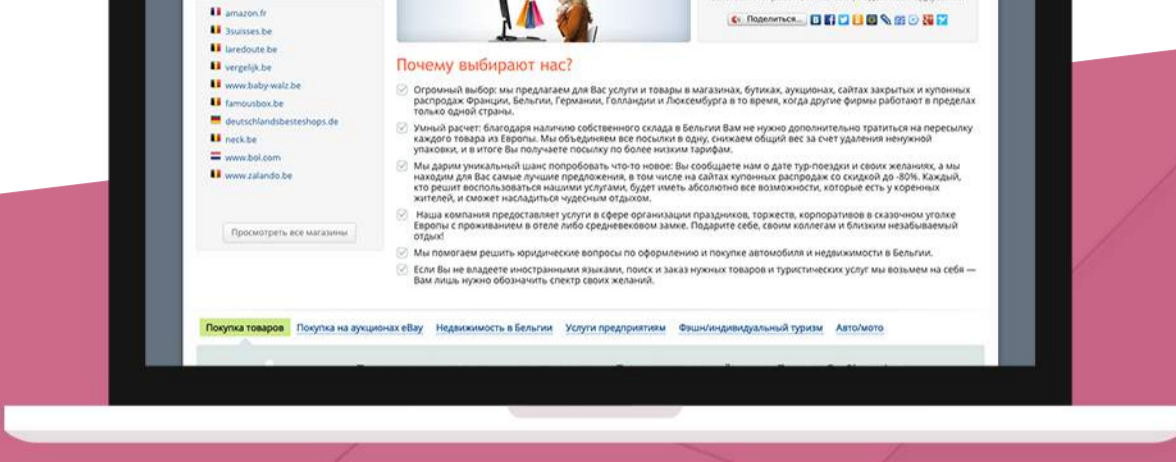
amazon.fr
3suisses.be
laredoute.be
vergelijk.be
www.baby-walz.be
famousbox.be
deutschlandsbesteshops.de
neck.be
www.bol.com
www.zalando.be

Просмотреть все магазины

Поделиться...

Почему выбирают нас?

Огромный выбор: мы предлагаем для Вас услуги и товары в магазинах, бутиках, аукционах, сайтах закрытых и купонных распродаж Франции, Бельгии, Германии, Голландии и Люксембурга в то время, когда другие фирмы работают в пределах только одной страны.

Умный расчет: благодаря наличию собственного склада в Бельгии Вам не нужно дополнительно тратиться на пересылку каждого товара из Европы. Мы объединяем все посылки в одну, снижаем общий вес за счет удаления ненужной упаковки, и в итоге Вы получаете посылку по более низким тарифам.

Мы дарим уникальный шанс попробовать что-то новое: Вы сообщаете нам о дате тур-поездки и своих желаниях, а мы находим для Вас самые лучшие предложения, в том числе на сайтах купонных распродаж со скидкой до -80%. Каждый, кто решит воспользоваться нашими услугами, будет иметь абсолютно все возможности, которые есть у коренных жителей, и сможет насладиться чудесным отдыхом.

Наша компания предоставляет услуги в сфере организации праздников, торжеств, корпоративов в сказочном уголке Европы с проживанием в отеле либо средневековом замке. Подарите себе, своим коллегам и близким незабываемый отдых!

Мы помогаем решить юридические вопросы по оформлению и покупке автомобиля и недвижимости в Бельгии.

Если Вы не владеете иностранными языками, поиск и заказ нужных товаров и туристических услуг мы возьмем на себя — Вам лишь нужно обозначить спектр своих желаний.

Покупка товаров | Покупка на аукционах eBay | Недвижимость в Бельгии | Услуги предприятиям | Фэшн/индивидуальный туризм | Авто/мото